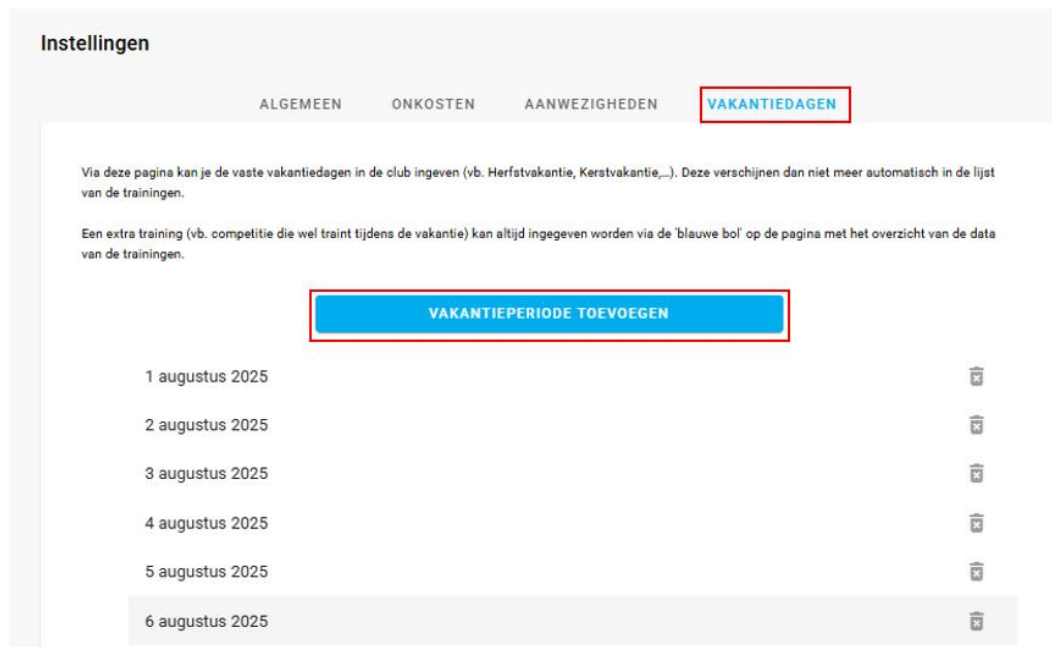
Instellingen

ALGEMEEN ONKOSTEN AANWEZIGHEDEN VAKANTIEDAGEN

Via deze pagina kan je de vaste vakantiedagen in de club ingeven (vb. Herfstvakantie, Kerstvakantie,...). Deze verschijnen dan niet meer automatisch in de lijst van de trainingen.

Een extra training (vb. competitie die wel traint tijdens de vakantie) kan altijd ingegeven worden via de 'blauwe bol' op de pagina met het overzicht van de data van de trainingen.

VAKANTIEPERIODE TOEVOEGEN

1 augustus 2025

2 augustus 2025

3 augustus 2025

4 augustus 2025

5 augustus 2025

6 augustus 2025